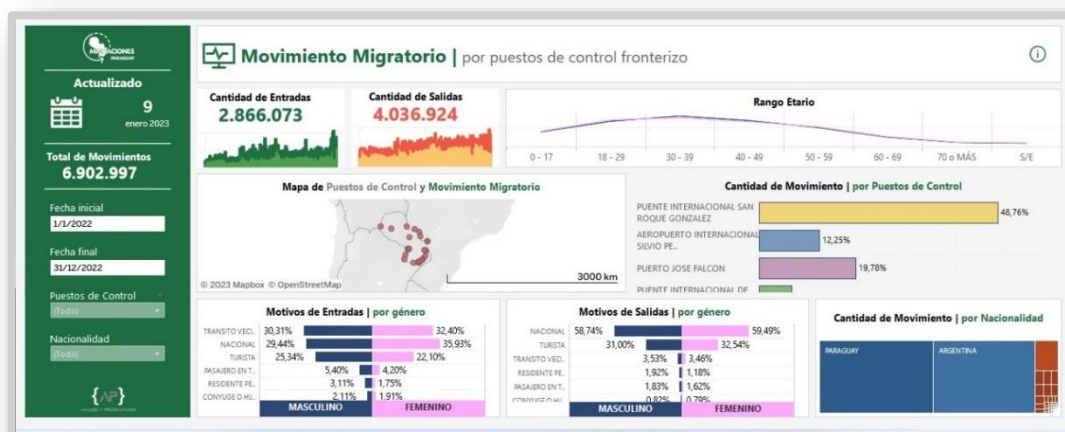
MIGRACIONES PARAGUAY

Actualizado

9
enero 2023

Total de Movimientos
6.902.997

Fecha inicial
1/1/2022

Fecha final
31/12/2022

Puestos de Control
(Todo)

Nacionalidad
(Todo)

Movimiento Migratorio | por puestos de control fronterizo

Cantidad de Entradas
2.866.073

Cantidad de Salidas
4.036.924

Rango Etario

0 - 17 18 - 29 30 - 39 40 - 49 50 - 59 60 - 69 70 o MÁS S/E

Mapa de Puestos de Control y Movimiento Migratorio

© 2023 Mapbox © OpenStreetMap

3000 km

Cantidad de Movimiento | por Puestos de Control

| | |
|---|---|
| PUENTE INTERNACIONAL SAN ROQUE GONZALEZ | 48,76% |
| AEROPUERTO INTERNACIONAL SILVIO PE... | 12,25% |
| PUERTO JOSE FALCON | 19,78% |
| PUENTE INTERNACIONAL DE | |

Motivos de Entradas | por género

| | MASCULINO | FEMENINO |
|---|---|---|
| TRANSITO VECI... | 30,31% | 32,40% |
| NACIONAL | 29,44% | 35,93% |
| TURISTA | 25,34% | 22,10% |
| PASAJERO EN T... | 5,40% | 4,20% |
| RESIDENTE PE... | 3,11% | 1,75% |
| CONYUGE O HIJ... | 2,11% | 1,91% |

Motivos de Salidas | por género

| | MASCULINO | FEMENINO |
|---|---|---|
| NACIONAL | 58,74% | 59,49% |
| TURISTA | 31,00% | 32,54% |
| TRANSITO VECI... | 3,53% | 3,46% |
| RESIDENTE PE... | 1,92% | 1,18% |
| PASAJERO EN T... | 1,83% | 1,62% |
| CONYUGE O HIJ... | 0,82% | 0,79% |

Cantidad de Movimiento | por Nacionalidad

PARAGUAY
ARGENTINA